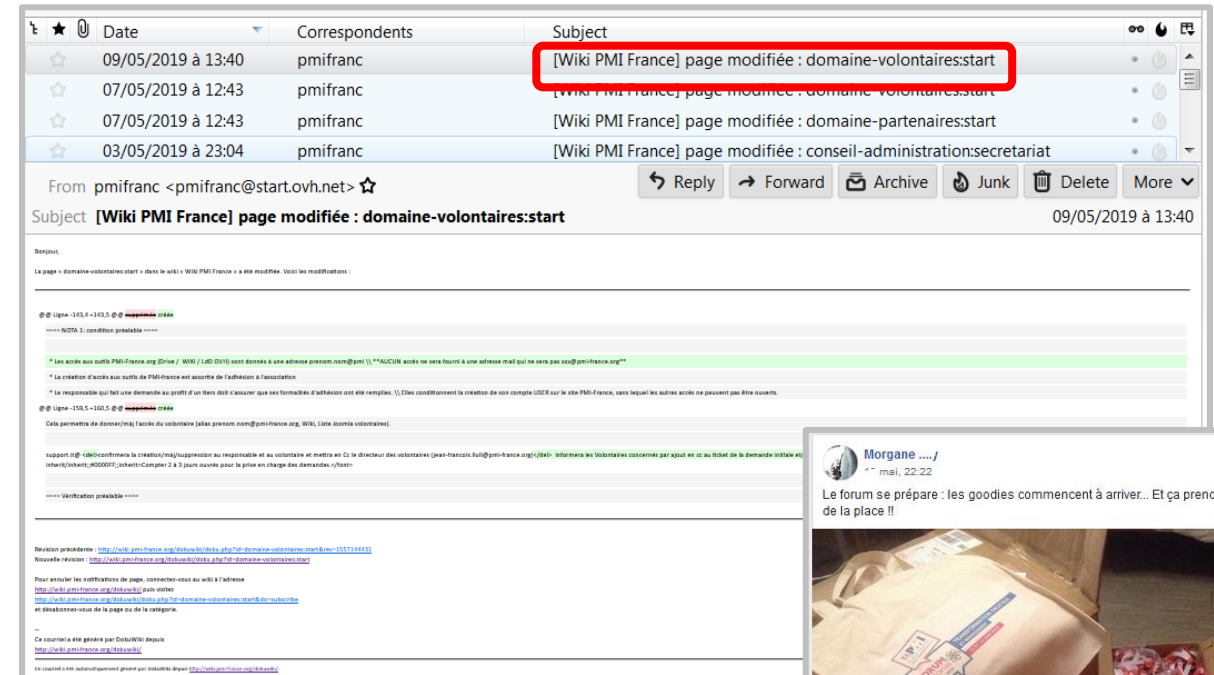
| Date | Correspondents | Subject |
|---|---|---|
| 09/05/2019 à 13:40 | pmifranc | [Wiki PMI France] page modifiée : domaine-volontaires:start |
| 07/05/2019 à 12:43 | pmifranc | [Wiki PMI France] page modifiée : domaine-volontaires:start |
| 07/05/2019 à 12:43 | pmifranc | [Wiki PMI France] page modifiée : domaine-partenaires:start |
| 03/05/2019 à 23:04 | pmifranc | [Wiki PMI France] page modifiée : conseil-administration:secretariat |

From pmifranc <pmifranc@start.ovh.net>

Reply Forward Archive Junk Delete More

Subject [Wiki PMI France] page modifiée : domaine-volontaires:start 09/05/2019 à 13:40

Bonjour,

La page « domaine-volontaires:start » dans le wiki « Wiki PMI France » a été modifiée. Voici les modifications :

@@ Ligne -143,4 +143,5 @@ supprimée créée

==== NOTA 1: condition préalable ====

* Les accès aux outils PMI-France.org (Drive / WIKI / LdD OVH) sont donnés à une adresse prenom.nom@pmi \\ **AUCUN accès ne sera fourni à une adresse mail qui ne sera pas xxx@pmi-france.org**

* La création d'accès aux outils de PMI-france est assortie de l'adhésion à l'association

* Le responsable qui fait une demande au profit d'un tiers doit s'assurer que ses formalités d'adhésion ont été remplies. \\ Elles conditionnent la création de son compte USER sur le site PMI-France, sans lequel les autres accès ne peuvent pas être ouverts.

@@ Ligne -159,5 +160,5 @@ supprimée créée

Cela permettra de donner/màj l'accès du volontaire (alias prenom.nom@pmi-france.org, Wiki, Liste Joomla volontaires).

support.it@ <del>confirmera la création/màj/suppression au responsable et au volontaire et mettra en Cc le directeur des volontaires (jean-francois.llull@pmi-france.org)</del> informera les Volontaires concernés par ajout en cc au ticket de la demande initiale et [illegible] inherit/inherit;#0000FF;;inherit>Compter 2 à 3 jours ouvrés pour la prise en charge des demandes.</font>

==== Vérification préalable ====

Révision précédente : http://wiki.pmi-france.org/dokuwiki/doku.php?id=domaine-volontaires:start&rev=1557144431
Nouvelle révision : http://wiki.pmi-france.org/dokuwiki/doku.php?id=domaine-volontaires:start

Pour annuler les notifications de page, connectez-vous au wiki à l'adresse
http://wiki.pmi-france.org/dokuwiki/ puis visitez
http://wiki.pmi-france.org/dokuwiki/doku.php?id=domaine-volontaires:start&do=subscribe
et désabonnez-vous de la page ou de la catégorie.

--
Ce courriel a été généré par DokuWiki depuis
http://wiki.pmi-france.org/dokuwiki/

Ce courriel a été automatiquement généré par DokuWiki depuis http://wiki.pmi-france.org/dokuwiki/

Morgane .... /
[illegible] mai, 22:22
Le forum se prépare : les goodies commencent à arriver... Et ça prend de la place !!